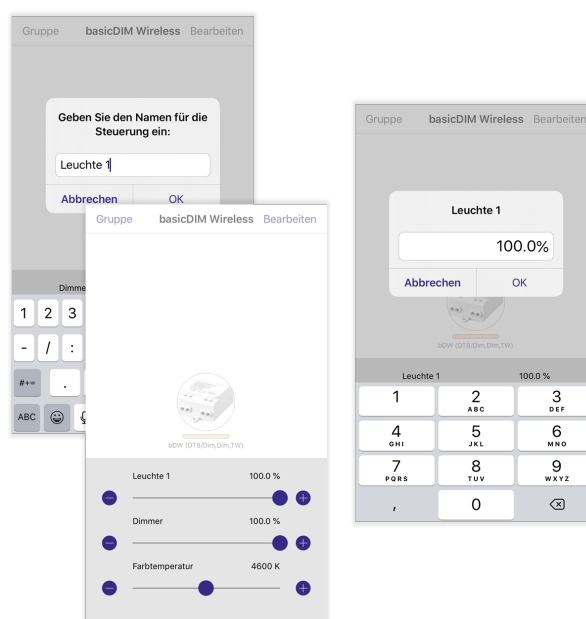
Gruppe basicDIM Wireless Bearbeiten

Geben Sie den Namen für die Steuerung ein:

Leuchte 1

Abbrechen OK

Dimme

1 2 3

- / :

#+= .

ABC

Gruppe basicDIM Wireless Bearbeiten

bDW (DT8(Dim,Dim,TW)

Leuchte 1 100.0 %

Dimmer 100.0 %

Farbtemperatur 4600 K

Gruppe basicDIM Wireless Bearbeiten

Leuchte 1

100.0%

Abbrechen OK

bDW (DT8(Dim,Dim,TW)

Leuchte 1 100.0 %

1 2 ABC 3 DEF

4 GHI 5 JKL 6 MNO

7 PQRS 8 TUV 9 WXYZ

, 0